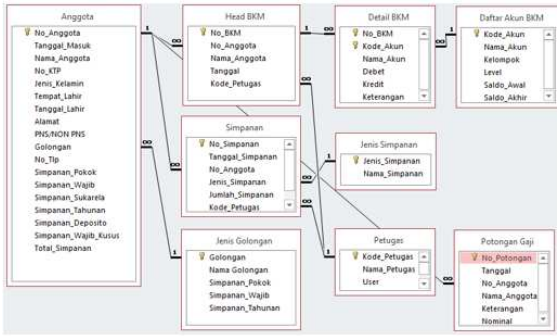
Anggota
No_Anggota
Tanggal_Masuk
Nama_Anggota
No_KTP
Jenis_Kelamin
Tempat_Lahir
Tanggal_Lahir
Alamat
PNS/NON PNS
Golongan
No_Tlp
Simpanan_Pokok
Simpanan_Wajib
Simpanan_Sukarela
Simpanan_Tahunan
Simpanan_Deposito
Simpanan_Wajib_Kusus
Total_Simpanan

Head BKM
No_BKM
No_Anggota
Nama_Anggota
Tanggal
Kode_Petugas

Detail BKM
No_BKM
Kode_Akun
Nama_Akun
Debet
Kredit
Keterangan

Daftar Akun BKM
Kode_Akun
Nama_Akun
Kelompok
Level
Saldo_Awal
Saldo_Akhir

Simpanan
No_Simpanan
Tanggal_Simpanan
No_Anggota
Jenis_Simpanan
Jumlah_Simpanan
Kode_Petugas

Jenis Simpanan
Jenis_Simpanan
Nama_Simpanan

Jenis Golongan
Golongan
Nama Golongan
Simpanan_Pokok
Simpanan_Wajib
Simpanan_Tahunan

Petugas
Kode_Petugas
Nama_Petugas
User

Potongan Gaji
No_Potongan
Tanggal
No_Anggota
Nama_Anggota
Keterangan
Nominal

1
∞
1
∞
1
∞
1
∞
1
∞
1
∞
1
∞
1
∞
1
∞